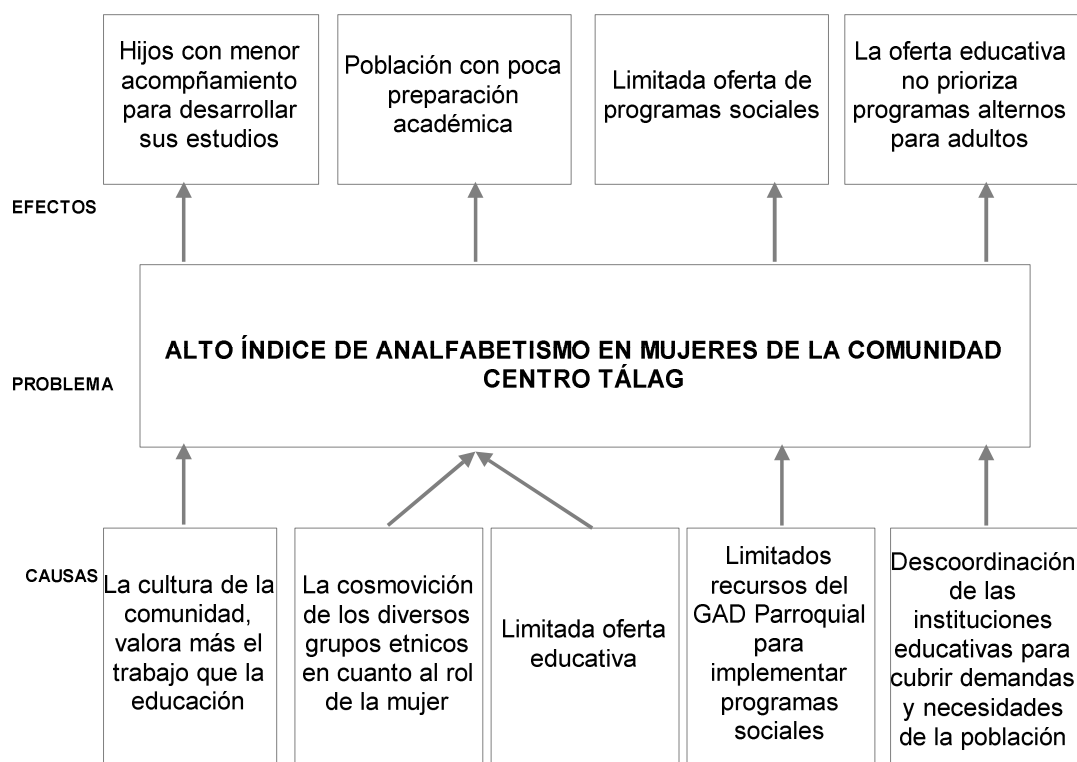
Hijos con menor acompñamiento para desarrollar sus estudios

Población con poca preparación académica

Limitada oferta de programas sociales

La oferta educativa no prioriza programas alternos para adultos

EFECTOS

PROBLEMA

ALTO ÍNDICE DE ANALFABETISMO EN MUJERES DE LA COMUNIDAD CENTRO TÁLAG

CAUSAS

La cultura de la comunidad, valora más el trabajo que la educación

La cosmovición de los diversos grupos etnicos en cuanto al rol de la mujer

Limitada oferta educativa

Limitados recursos del GAD Parroquial para implementar programas sociales

Descoordinación de las instituciones educativas para cubrir demandas y necesidades de la población